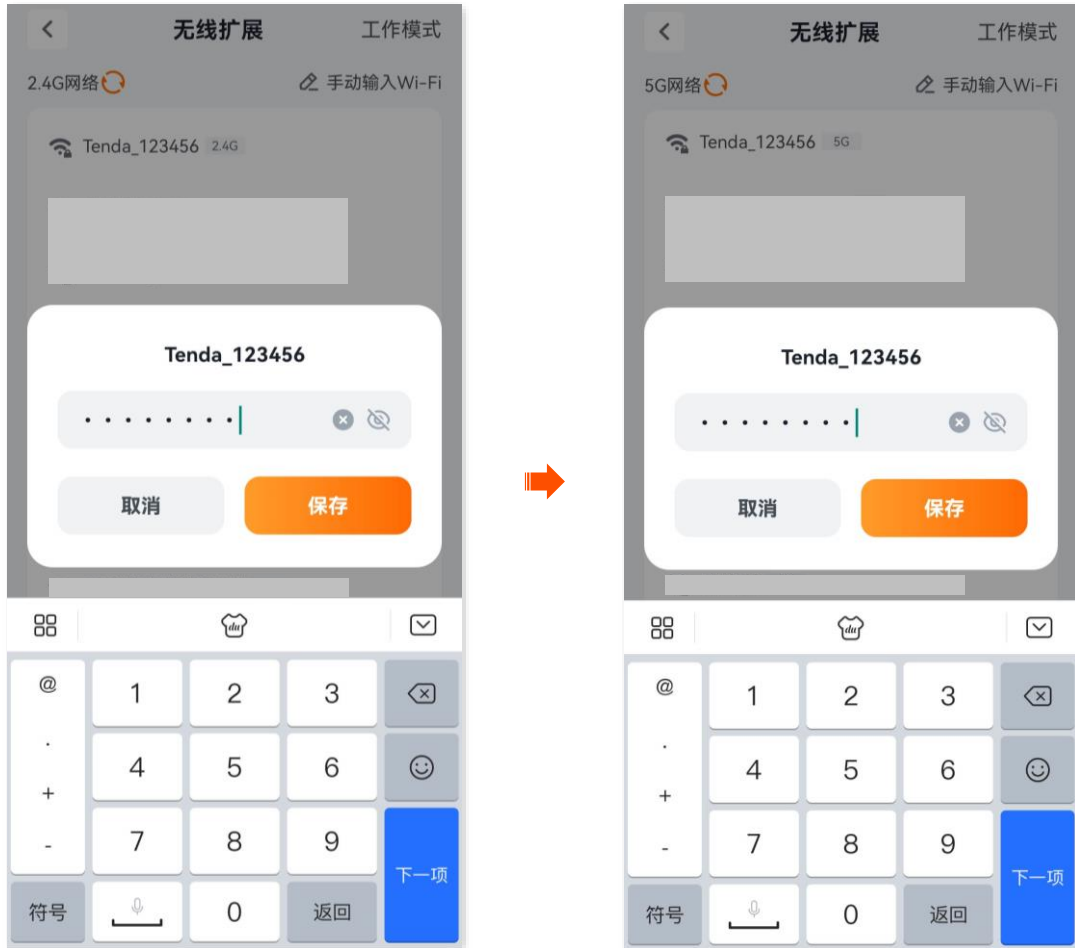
无线扩展 工作模式

2.4G网络 手动输入Wi-Fi

Tenda_123456 2.4G

Tenda_123456

•••••••••

取消 保存

@
.
+
-

1 2 3
4 5 6
7 8 9

下一项

符号 0 返回

无线扩展 工作模式

5G网络 手动输入Wi-Fi

Tenda_123456 5G

Tenda_123456

•••••••••

取消 保存

@
.
+
-

1 2 3
4 5 6
7 8 9

下一项

符号 0 返回